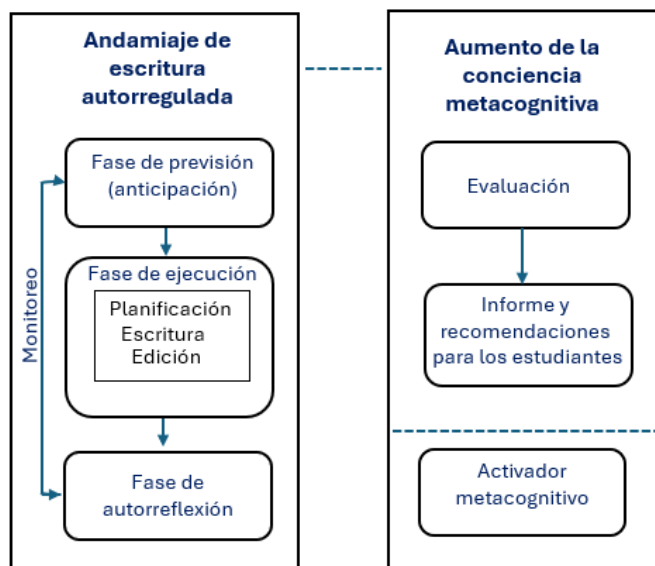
Andamiaje de escritura autorregulada

Fase de previsión (anticipación)

Fase de ejecución

Planificación
Escritura
Edición

Fase de autorreflexión

Monitoreo

Aumento de la conciencia metacognitiva

Evaluación

Informe y recomendaciones para los estudiantes

Activador metacognitivo